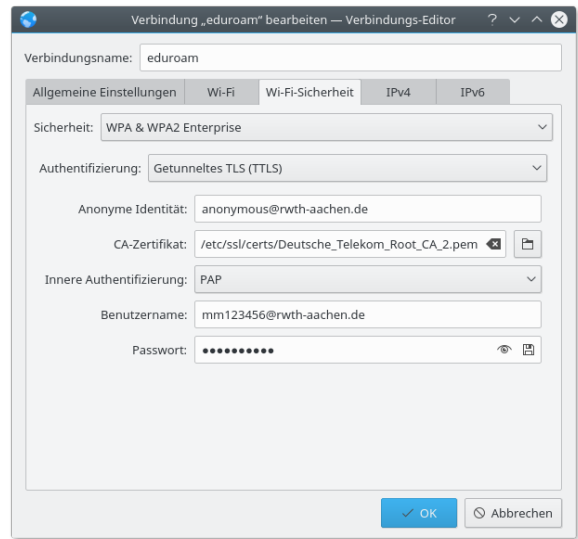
Verbindung „eduroam" bearbeiten — Verbindungs-Editor

? ∨ ∧ ⊗

Verbindungsname: eduroam

Allgemeine Einstellungen | Wi-Fi | Wi-Fi-Sicherheit | IPv4 | IPv6

Sicherheit: WPA & WPA2 Enterprise

Authentifizierung: Getunneltes TLS (TTLS)

Anonyme Identität: anonymous@rwth-aachen.de

CA-Zertifikat: /etc/ssl/certs/Deutsche_Telekom_Root_CA_2.pem

Innere Authentifizierung: PAP

Benutzername: mm123456@rwth-aachen.de

Passwort: ••••••••••

OK

Abbrechen